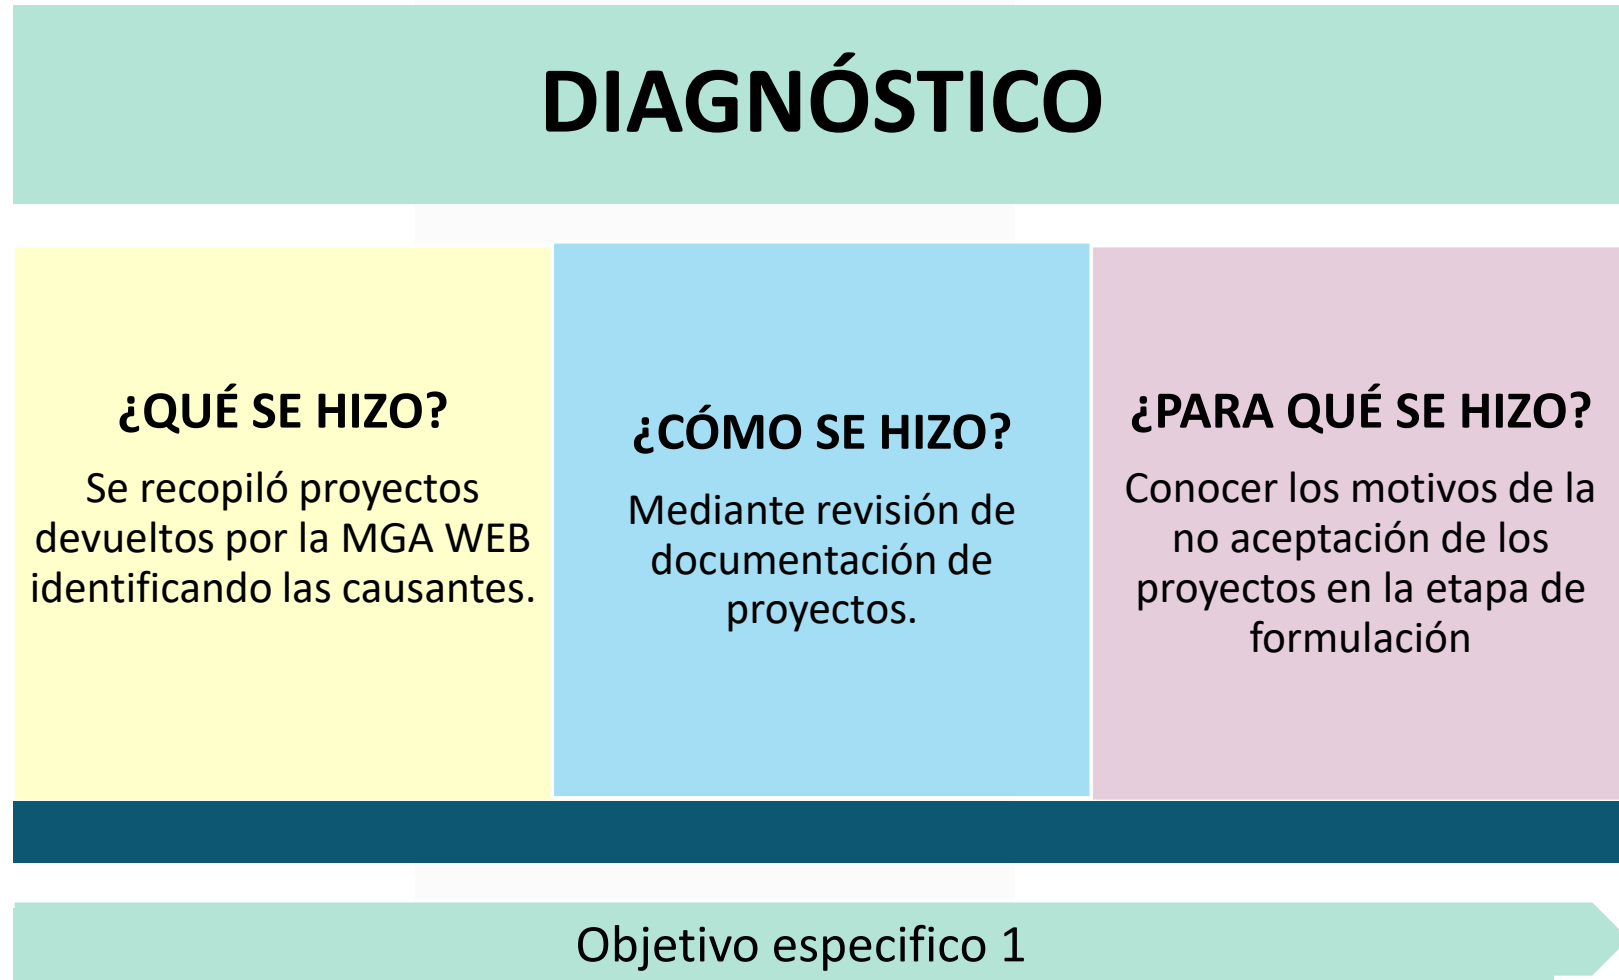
DIAGNÓSTICO

¿QUÉ SE HIZO?

Se recopiló proyectos devueltos por la MGA WEB identificando las causantes.

¿CÓMO SE HIZO?

Mediante revisión de documentación de proyectos.

¿PARA QUÉ SE HIZO?

Conocer los motivos de la no aceptación de los proyectos en la etapa de formulación

Objetivo especifico 1